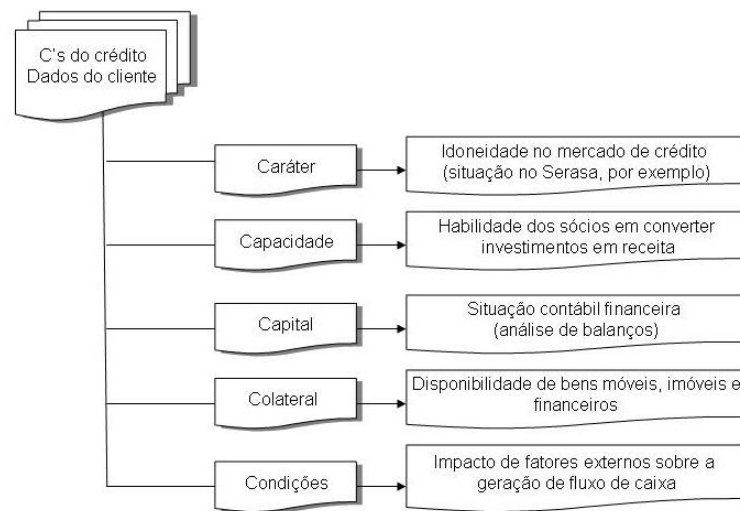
C's do crédito
Dados do cliente

Caráter

Idoneidade no mercado de crédito (situação no Serasa, por exemplo)

Capacidade

Habilidade dos sócios em converter investimentos em receita

Capital

Situação contábil financeira (análise de balanços)

Colateral

Disponibilidade de bens móveis, imóveis e financeiros

Condições

Impacto de fatores externos sobre a geração de fluxo de caixa